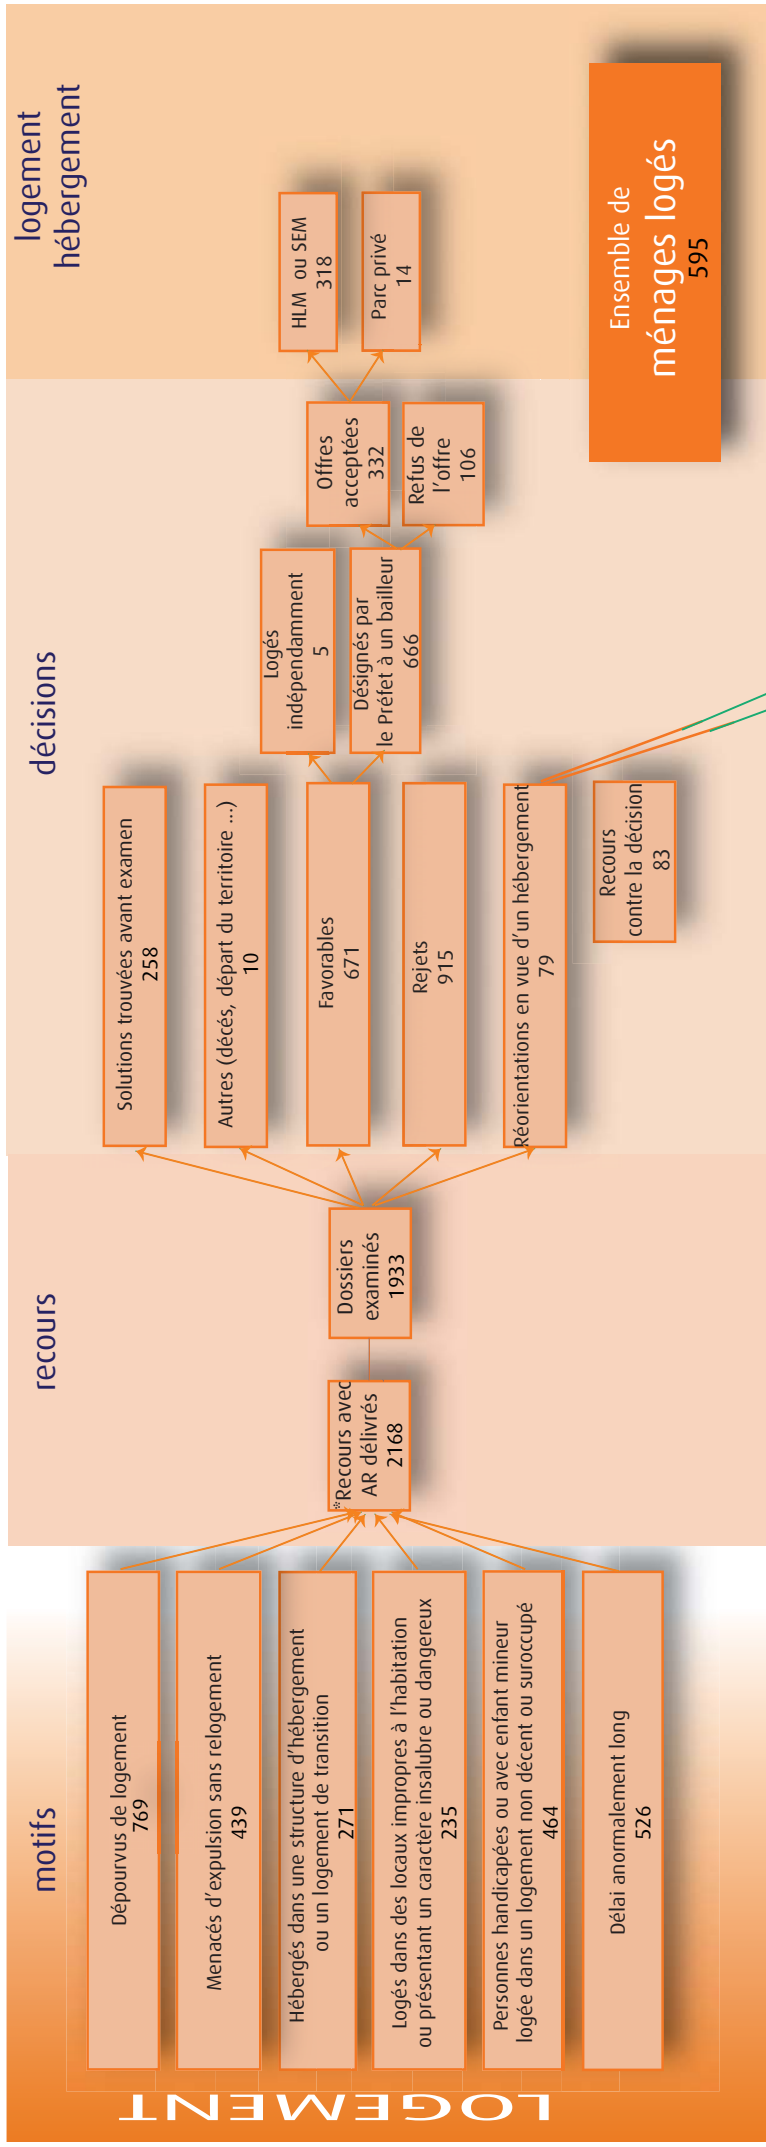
LOGEMENT

motifs

Dépourvus de logement
769

Menacés d'expulsion sans relogement
439

Hébergés dans une structure d'hébergement ou un logement de transition
271

Logés dans des locaux impropres à l'habitation ou présentant un caractère insalubre ou dangereux
235

Personnes handicapées ou avec enfant mineur logée dans un logement non décent ou suroccupé
464

Délai anormalement long
526

recours

*Recours avec AR délivrés
2168

Dossiers examinés
1933

décisions

Solutions trouvées avant examen
258

Autres (décès, départ du territoire ...)
10

Favorables
671

Rejets
915

Réorientations en vue d'un hébergement
79

Recours contre la décision
83

Logés indépendamment
5

Désignés par le Préfet à un bailleur
666

Offres acceptées
332

Refus de l'offre
106

logement hébergement

HLM ou SEM
318

Parc privé
14

Ensemble de ménages logés
595